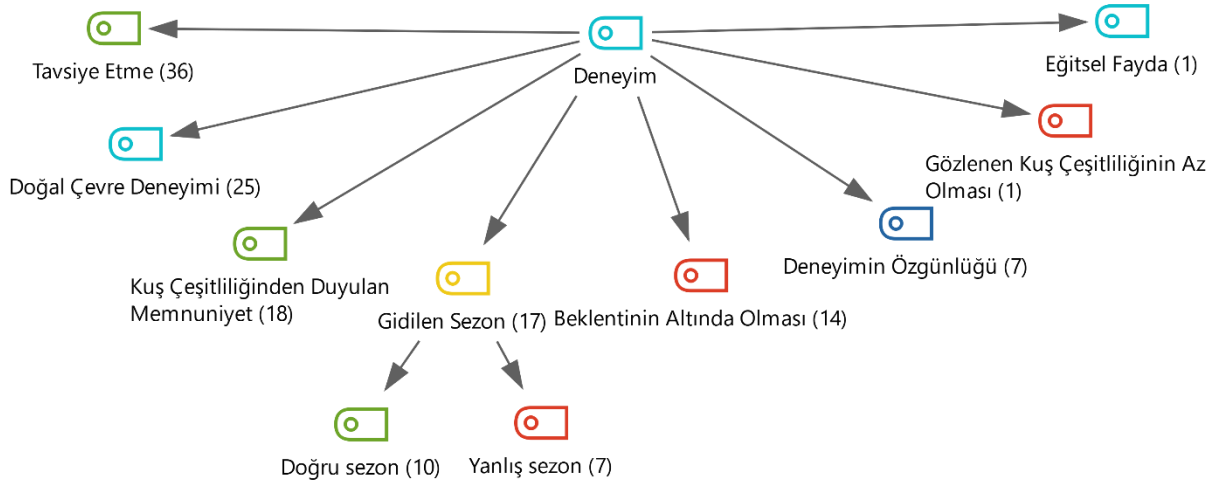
Deneyim

Tavsiye Etme (36)

Eğitsel Fayda (1)

Doğal Çevre Deneyimi (25)

Gözlenen Kuş Çeşitliliğinin Az Olması (1)

Kuş Çeşitliliğinden Duyulan Memnuniyet (18)

Deneyimin Özgünlüğü (7)

Gidilen Sezon (17)

Beklentinin Altında Olması (14)

Doğru sezon (10)

Yanlış sezon (7)